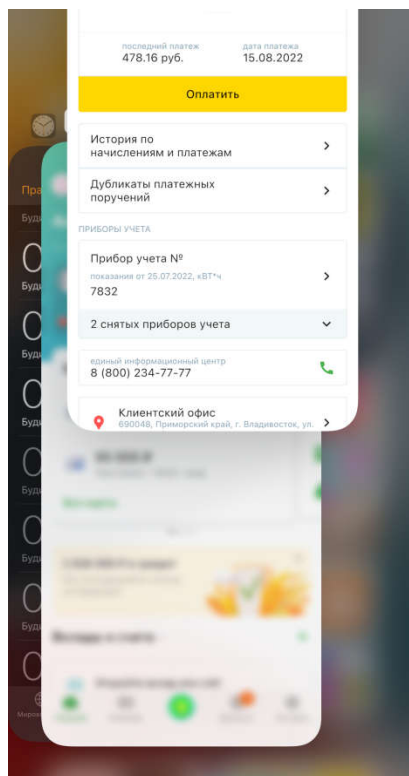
последний платеж
478.16 руб.

дата платежа
15.08.2022

Оплатить

История по начислениям и платежам

Дубликаты платежных поручений

ПРИБОРЫ УЧЕТА

Прибор учета №
показания от 25.07.2022, кВТ*ч
7832

2 снятых приборов учета

единый информационный центр
8 (800) 234-77-77

Клиентский офис
690048, Приморский край, г. Владивосток, ул. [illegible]

Пра
Буд
Буд
Буд
Буд
Буд
Буд
Буд
Буд